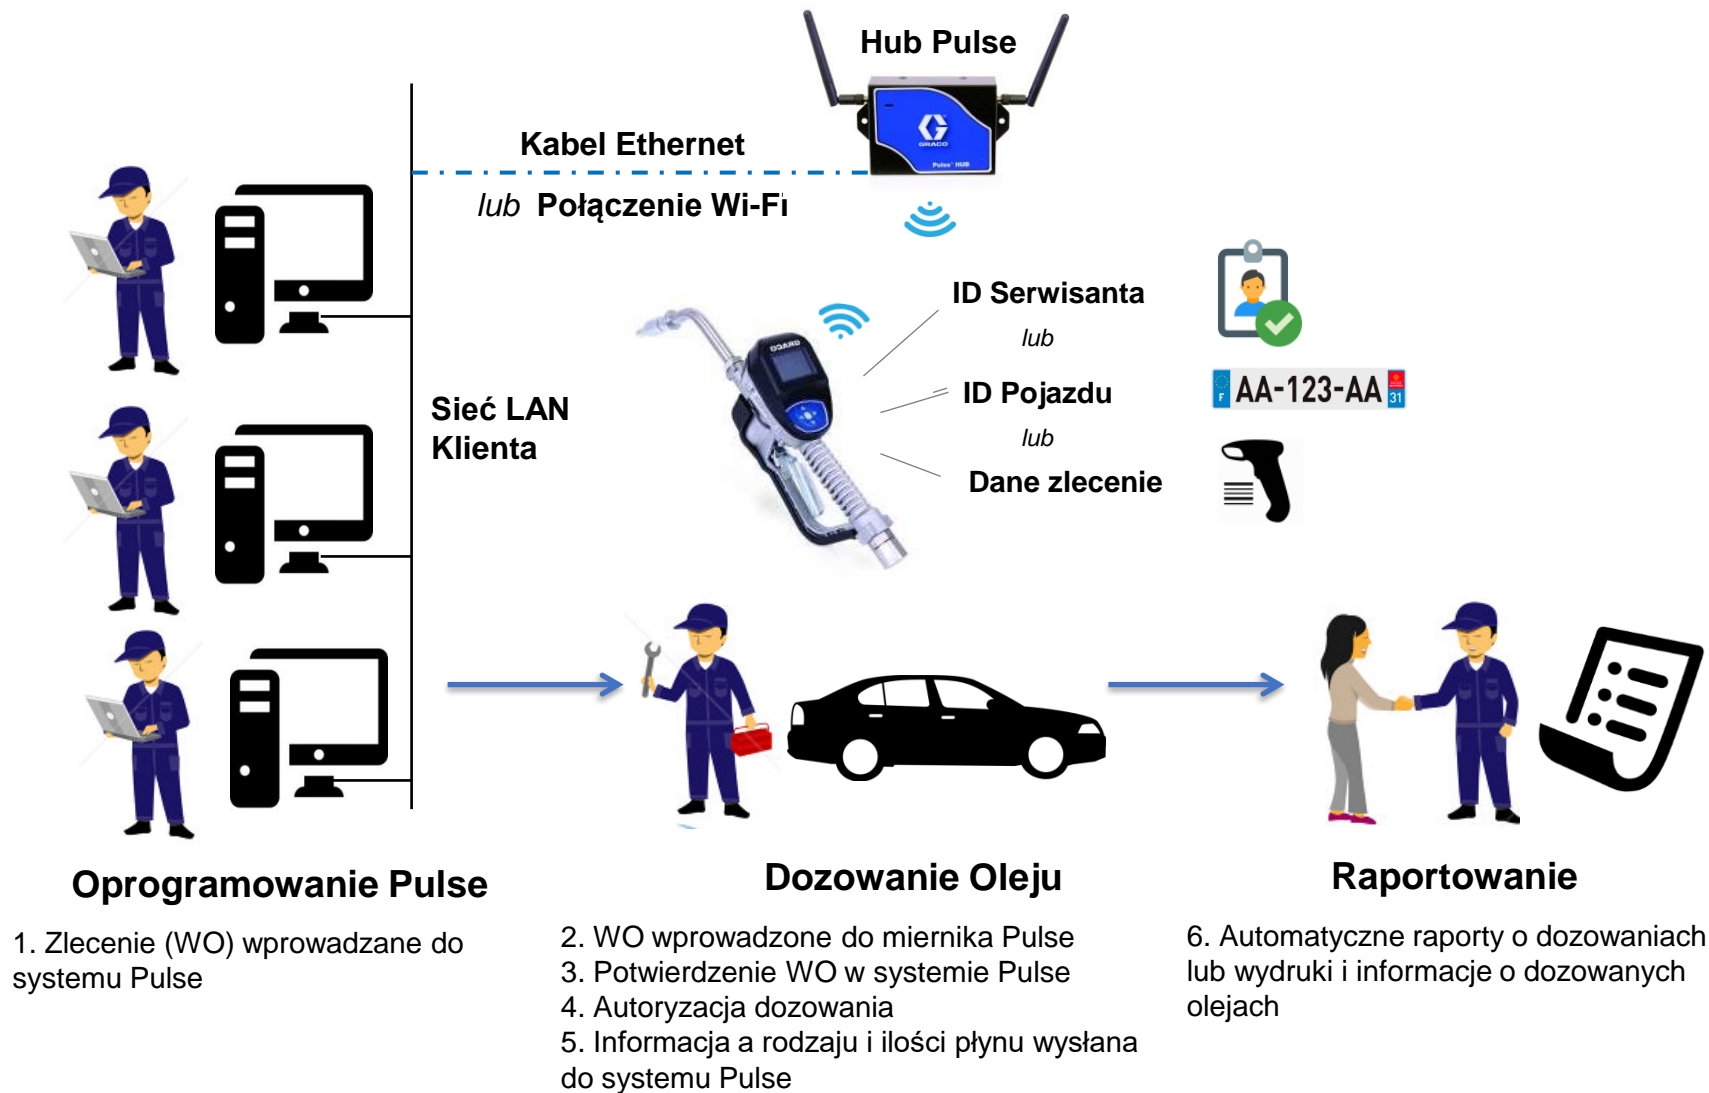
Hub Pulse

Kabel Ethernet

lub Połączenie Wi-Fi

ID Serwisanta

lub

ID Pojazdu

AA-123-AA

lub

Dane zlecenie

Sieć LAN Klienta

Oprogramowanie Pulse

1. Zlecenie (WO) wprowadzane do systemu Pulse

Dozowanie Oleju

2. WO wprowadzone do miernika Pulse
3. Potwierdzenie WO w systemie Pulse
4. Autoryzacja dozowania
5. Informacja a rodzaju i ilości płynu wysłana do systemu Pulse

Raportowanie

6. Automatyczne raporty o dozowaniach lub wydruki i informacje o dozowanych olejach